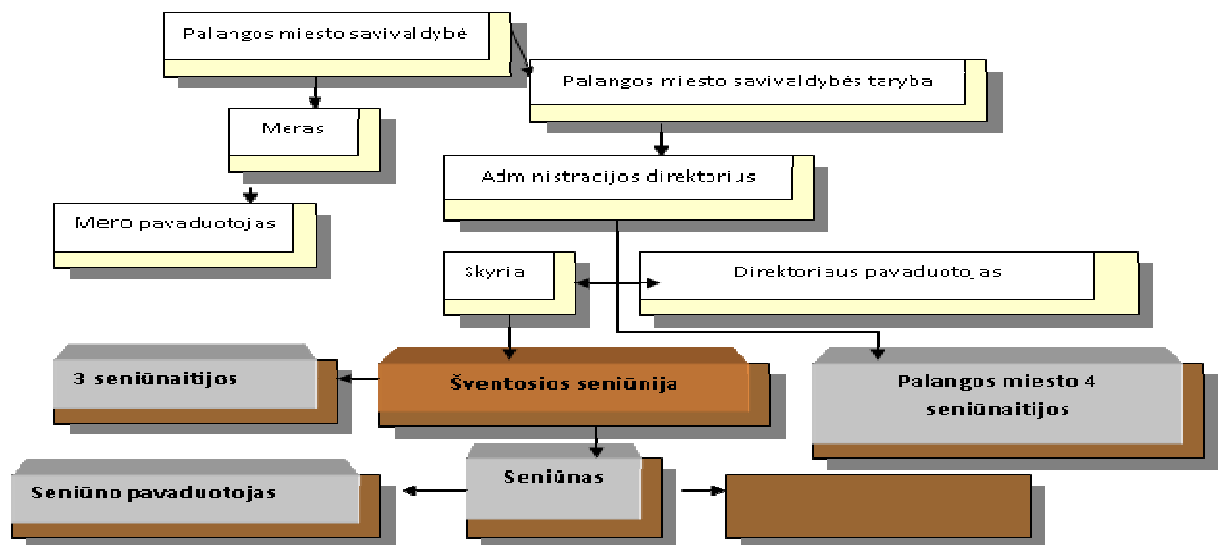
Palangos miesto savivaldybė

Palangos miesto savivaldybės taryba

Meras

Administracijos direktorius

Mero pavaduotojas

Skyriai

Direktoriaus pavaduotojas

3 seniūnaitijos

Šventosios seniūnija

Palangos miesto 4 seniūnaitijos

Seniūno pavaduotojas

Seniūnas